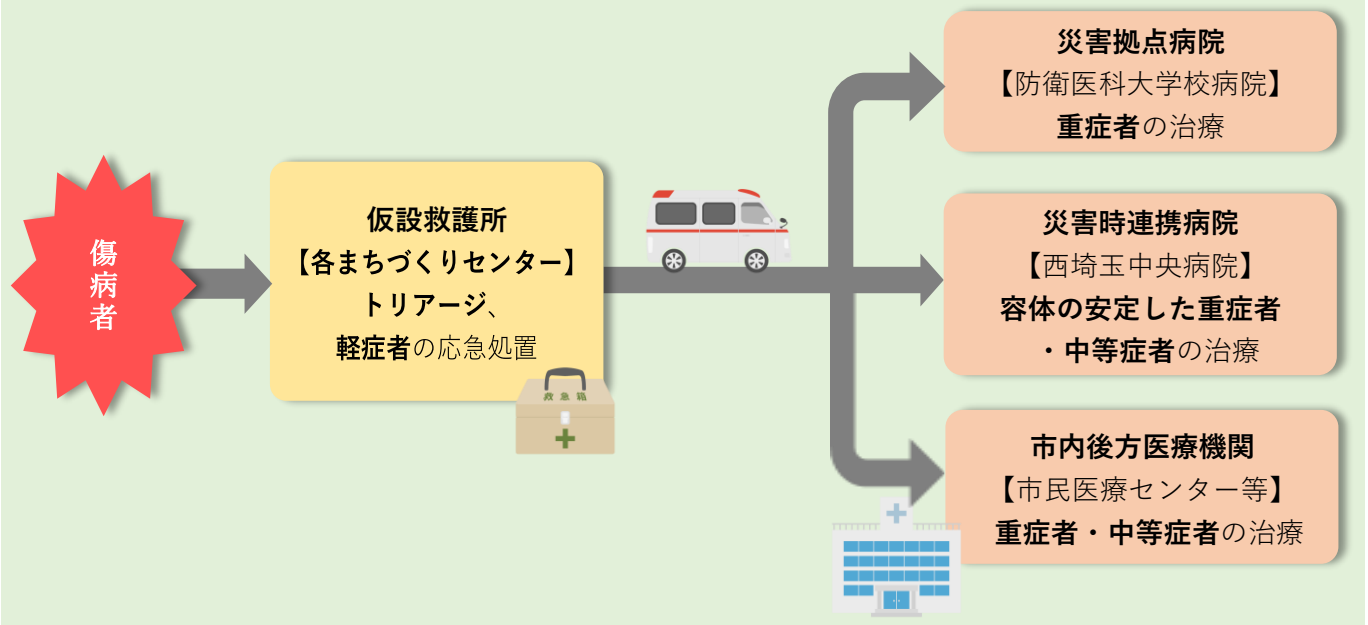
傷病者

仮設救護所
【各まちづくりセンター】
トリアージ、
軽症者の応急処置

救急箱

災害拠点病院
【防衛医科大学校病院】
重症者の治療

災害時連携病院
【西埼玉中央病院】
容体の安定した重症者
・中等症者の治療

市内後方医療機関
【市民医療センター等】
重症者・中等症者の治療